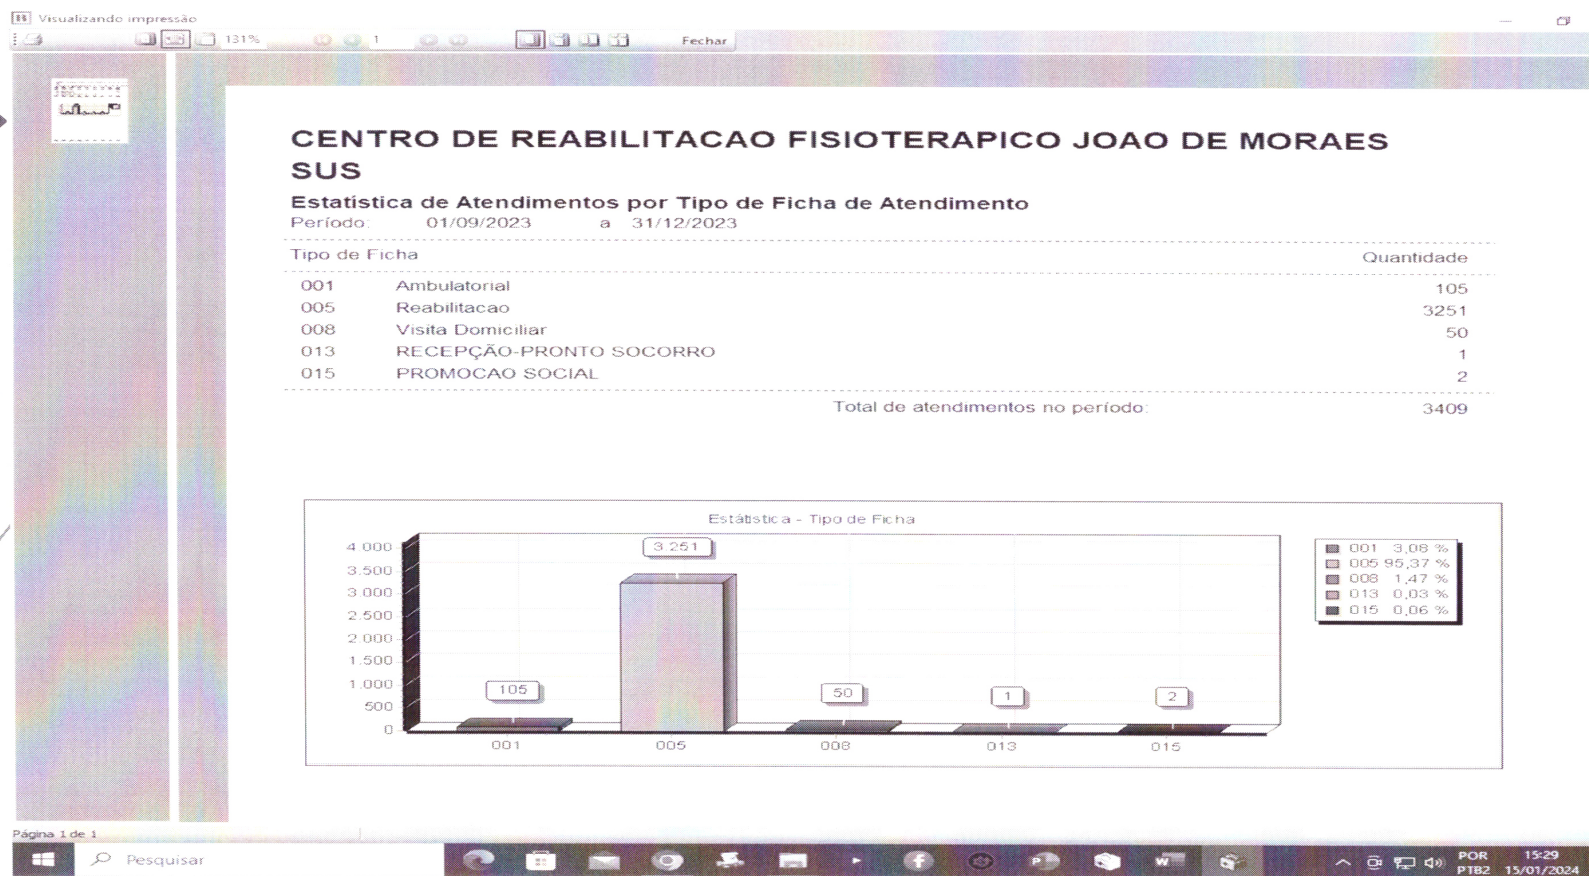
Visualizando impressão

131%

1

Fechar

CENTRO DE REABILITACAO FISIOTERAPICO JOAO DE MORAES SUS

Estatística de Atendimentos por Tipo de Ficha de Atendimento

Período: 01/09/2023 a 31/12/2023

| Tipo de Ficha | | Quantidade |
|---|---|---|
| 001 | Ambulatorial | 105 |
| 005 | Reabilitacao | 3251 |
| 008 | Visita Domiciliar | 50 |
| 013 | RECEPÇÃO-PRONTO SOCORRO | 1 |
| 015 | PROMOCAO SOCIAL | 2 |

Total de atendimentos no período: 3409

Estatística - Tipo de Ficha

4.000
3.500
3.000
2.500
2.000
1.500
1.000
500
0

105
3.251
50
1
2

001
005
008
013
015

001 3,08 %
005 95,37 %
008 1,47 %
013 0,03 %
015 0,06 %

Página 1 de 1

Pesquisar

POR PTB2

15:29 15/01/2024